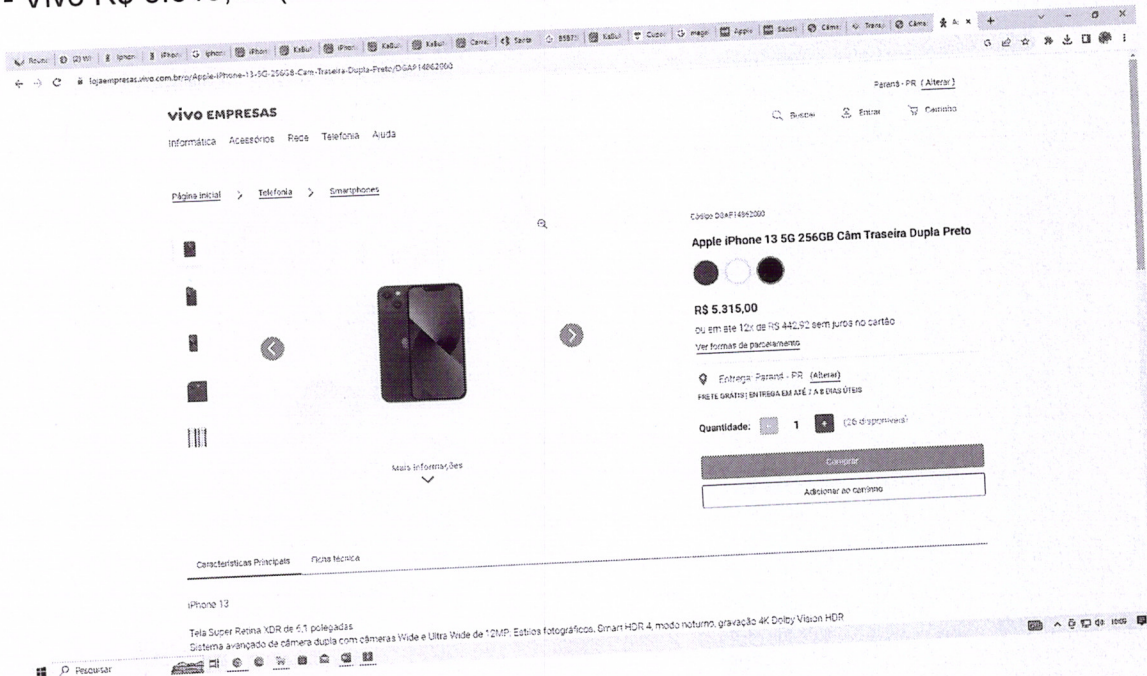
- Vivo R$ 5.315,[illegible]

lojaempresas.vivo.com.br/p/Apple-iPhone-13-5G-256GB-Cam-Traseira-Dupla-Preto/DGAP14862000

Paraná - PR (Alterar)

VIVO EMPRESAS

Buscar Entrar Carrinho

Informática Acessórios Rede Telefonia Ajuda

Página inicial > Telefonia > Smartphones

Código DGAP14862000

Apple iPhone 13 5G 256GB Câm Traseira Dupla Preto

R$ 5.315,00

ou em até 12x de R$ 442,92 sem juros no cartão

Ver formas de parcelamento

Entrega: Paraná - PR (Alterar)

FRETE GRÁTIS | ENTREGA EM ATÉ 7 A 8 DIAS ÚTEIS

Quantidade: 1 (26 disponíveis)

Comprar

Adicionar ao carrinho

Mais informações

Características Principais Ficha técnica

iPhone 13

Tela Super Retina XDR de 6,1 polegadas

Sistema avançado de câmera dupla com câmeras Wide e Ultra Wide de 12MP; Estilos fotográficos, Smart HDR 4, modo noturno, gravação 4K Dolby Vision HDR

Pesquisar